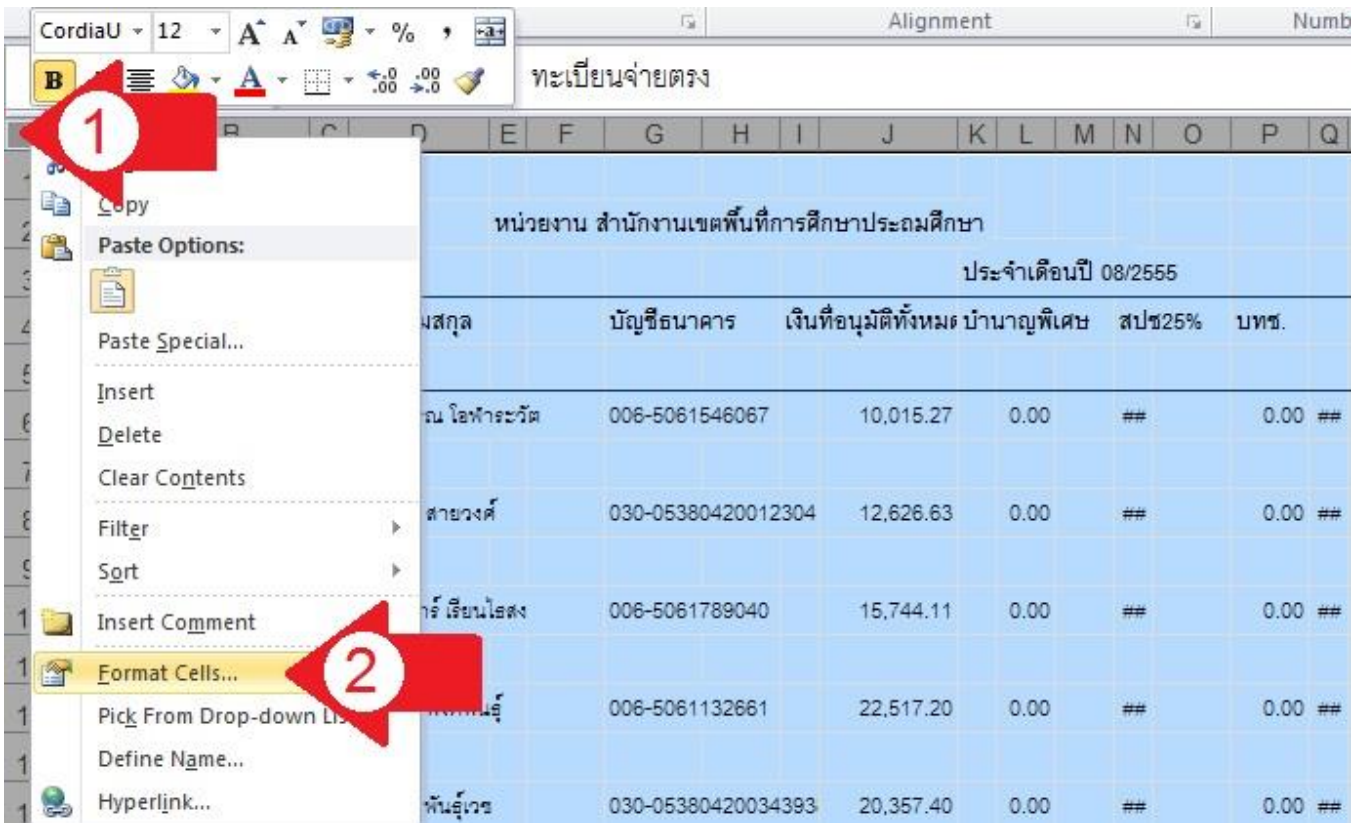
CordiaU 12 % ,
B
Alignment
Numb
ทะเบียนจ่ายตรง
1
B C D E F G H I J K L M N O P Q
Copy
Paste Options:
Paste Special...
Insert
Delete
Clear Contents
Filter
Sort
Insert Comment
Format Cells...
Pick From Drop-down List
Define Name...
Hyperlink...
2

หน่วยงาน สำนักงานเขตพื้นที่การศึกษาประถมศึกษา
ประจำเดือนปี 08/2555

| มสกุล | บัญชีธนาคาร | เงินที่อนุมัติทั้งหมด | บำนาญพิเศษ | สปช25% | บทช. | |
|---|---|---|---|---|---|---|
| ณ โอฬาระวัต | 006-5061546067 | 10,015.27 | 0.00 | ## | 0.00 | ## |
| สายวงค์ | 030-05380420012304 | 12,626.63 | 0.00 | ## | 0.00 | ## |
| าร์ เรียนไธสง | 006-5061789040 | 15,744.11 | 0.00 | ## | 0.00 | ## |
| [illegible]นธุ์ | 006-5061132661 | 22,517.20 | 0.00 | ## | 0.00 | ## |
| พันธุ์เวช | 030-05380420034393 | 20,357.40 | 0.00 | ## | 0.00 | ## |